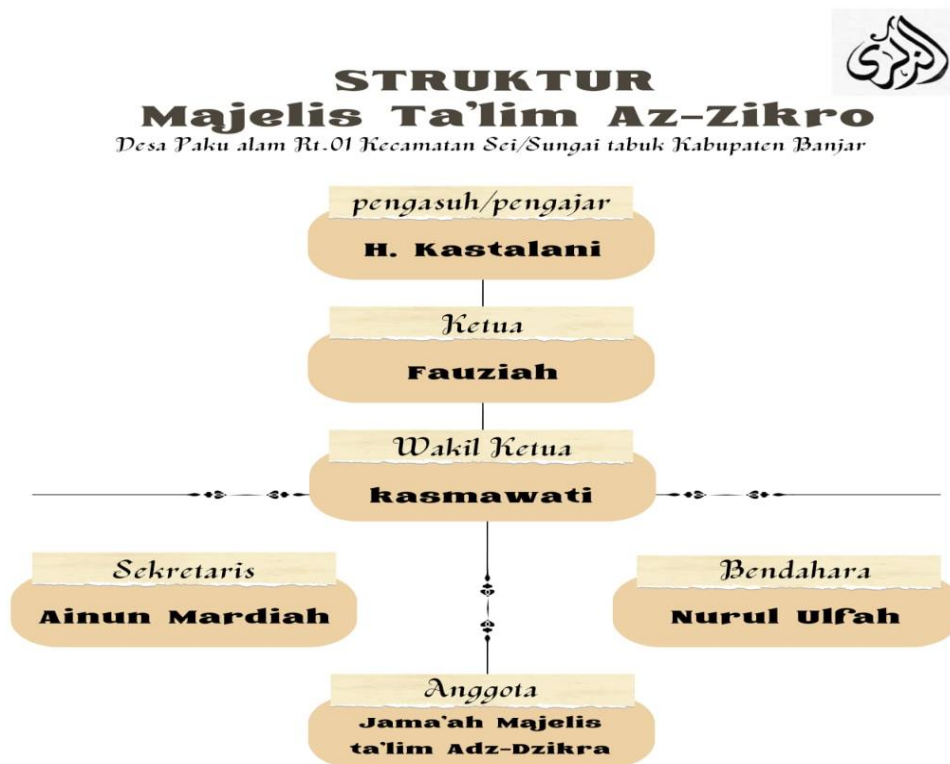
الذكرى

STRUKTUR
Majelis Ta'lim Az-Zikro
Desa Paku alam Rt.01 Kecamatan Sei/Sungai tabuk Kabupaten Banjar

pengasuh/pengajar
H. Kastalani

Ketua
Fauziah

Wakil Ketua
kasmawati

Sekretaris
Ainun Mardiah

Bendahara
Nurul Ulfah

Anggota
Jama'ah Majelis ta'lim Adz-Dzikra